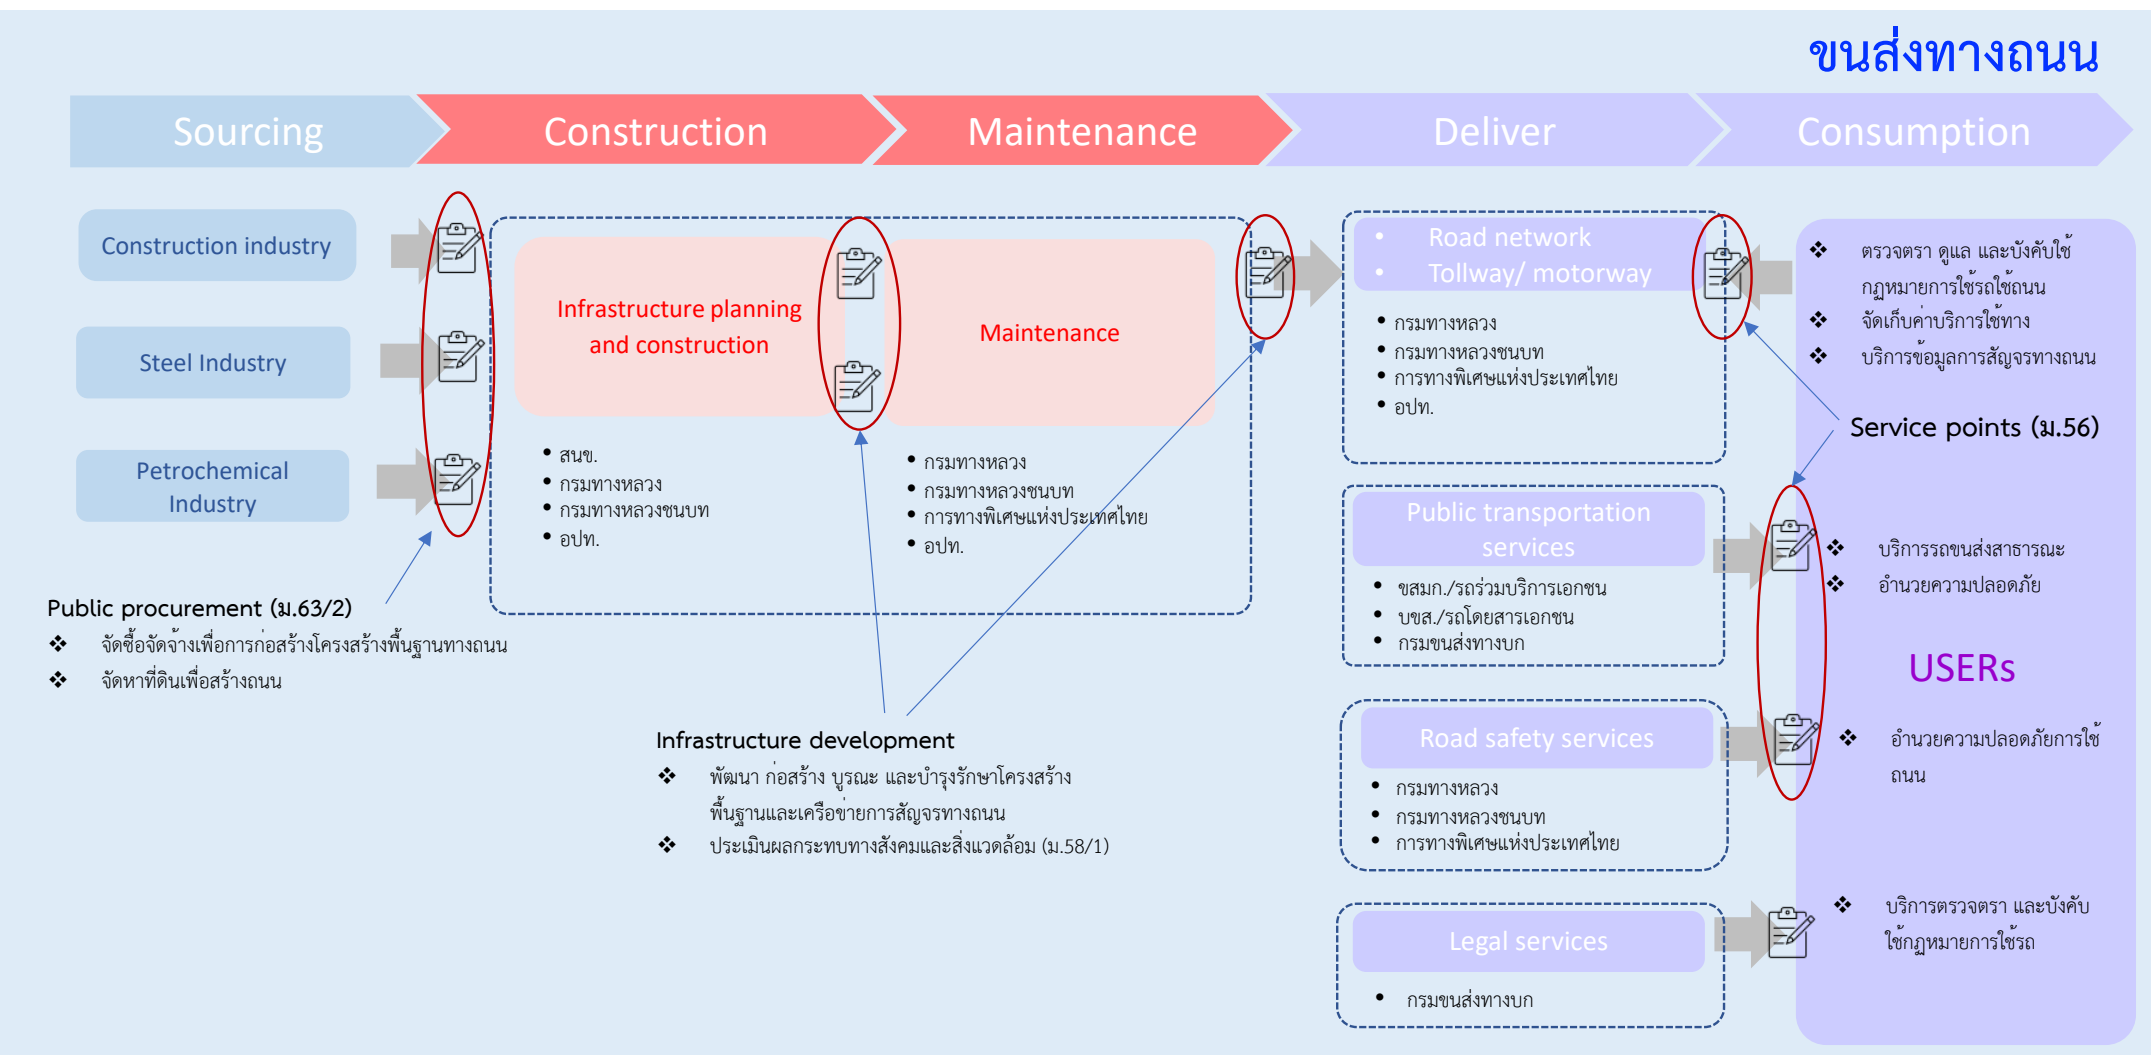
ขนส่งทางถนน

Sourcing

Construction

Maintenance

Deliver

Consumption

Construction industry

Steel Industry

Petrochemical Industry

Infrastructure planning and construction

Maintenance

• สนข.
• กรมทางหลวง
• กรมทางหลวงชนบท
• อปท.

• กรมทางหลวง
• กรมทางหลวงชนบท
• การทางพิเศษแห่งประเทศไทย
• อปท.

• Road network
• Tollway/ motorway

• กรมทางหลวง
• กรมทางหลวงชนบท
• การทางพิเศษแห่งประเทศไทย
• อปท.

❖ ตรวจตรา ดูแล และบังคับใช้กฎหมายการใช้รถใช้ถนน
❖ จัดเก็บค่าบริการใช้ทาง
❖ บริการข้อมูลการสัญจรทางถนน

Service points (ม.56)

Public transportation services

• ขสมก./รถร่วมบริการเอกชน
• บขส./รถโดยสารเอกชน
• กรมขนส่งทางบก

❖ บริการรถขนส่งสาธารณะ
❖ อำนวยความปลอดภัย

USERs

Road safety services

• กรมทางหลวง
• กรมทางหลวงชนบท
• การทางพิเศษแห่งประเทศไทย

❖ อำนวยความปลอดภัยการใช้ถนน

Legal services

• กรมขนส่งทางบก

❖ บริการตรวจตรา และบังคับใช้กฎหมายการใช้รถ

Public procurement (ม.63/2)
❖ จัดซื้อจัดจ้างเพื่อการก่อสร้างโครงสร้างพื้นฐานทางถนน
❖ จัดหาที่ดินเพื่อสร้างถนน

Infrastructure development
❖ พัฒนา ก่อสร้าง บูรณะ และบำรุงรักษาโครงสร้างพื้นฐานและเครือข่ายการสัญจรทางถนน
❖ ประเมินผลกระทบทางสังคมและสิ่งแวดล้อม (ม.58/1)